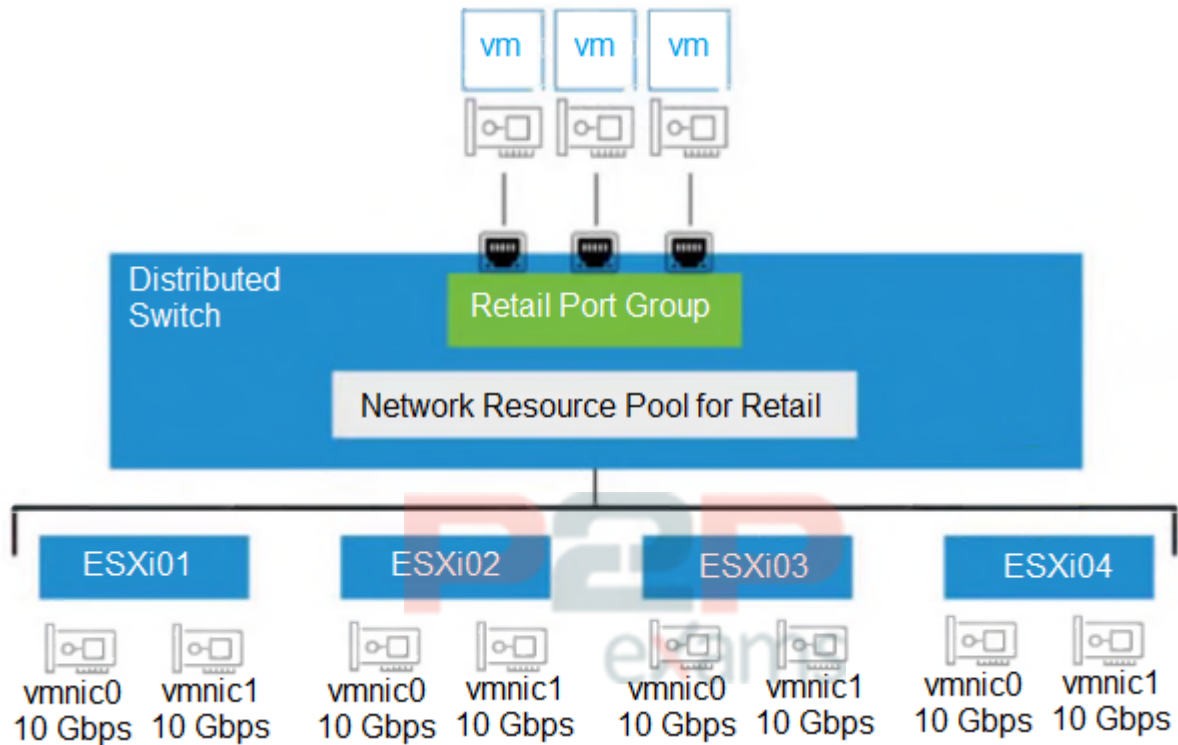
vm vm vm

Distributed Switch

Retail Port Group

Network Resource Pool for Retail

ESXi01

vmnic0
10 Gbps

vmnic1
10 Gbps

ESXi02

vmnic0
10 Gbps

vmnic1
10 Gbps

ESXi03

vmnic0
10 Gbps

vmnic1
10 Gbps

ESXi04

vmnic0
10 Gbps

vmnic1
10 Gbps

P2P exams